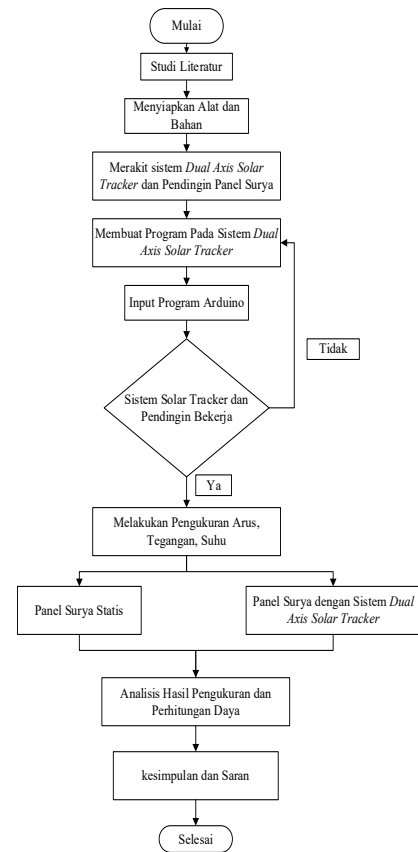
Mulai

Studi Literatur

Menyiapkan Alat dan Bahan

Merakit sistem Dual Axis Solar Tracker dan Pendingin Panel Surya

Membuat Program Pada Sistem Dual Axis Solar Tracker

Input Program Arduino

Tidak

Sistem Solar Tracker dan Pendingin Bekerja

Ya

Melakukan Pengukuran Arus, Tegangan, Suhu

Panel Surya Statis

Panel Surya dengan Sistem Dual Axis Solar Tracker

Analisis Hasil Pengukuran dan Perhitungan Daya

kesimpulan dan Saran

Selesai